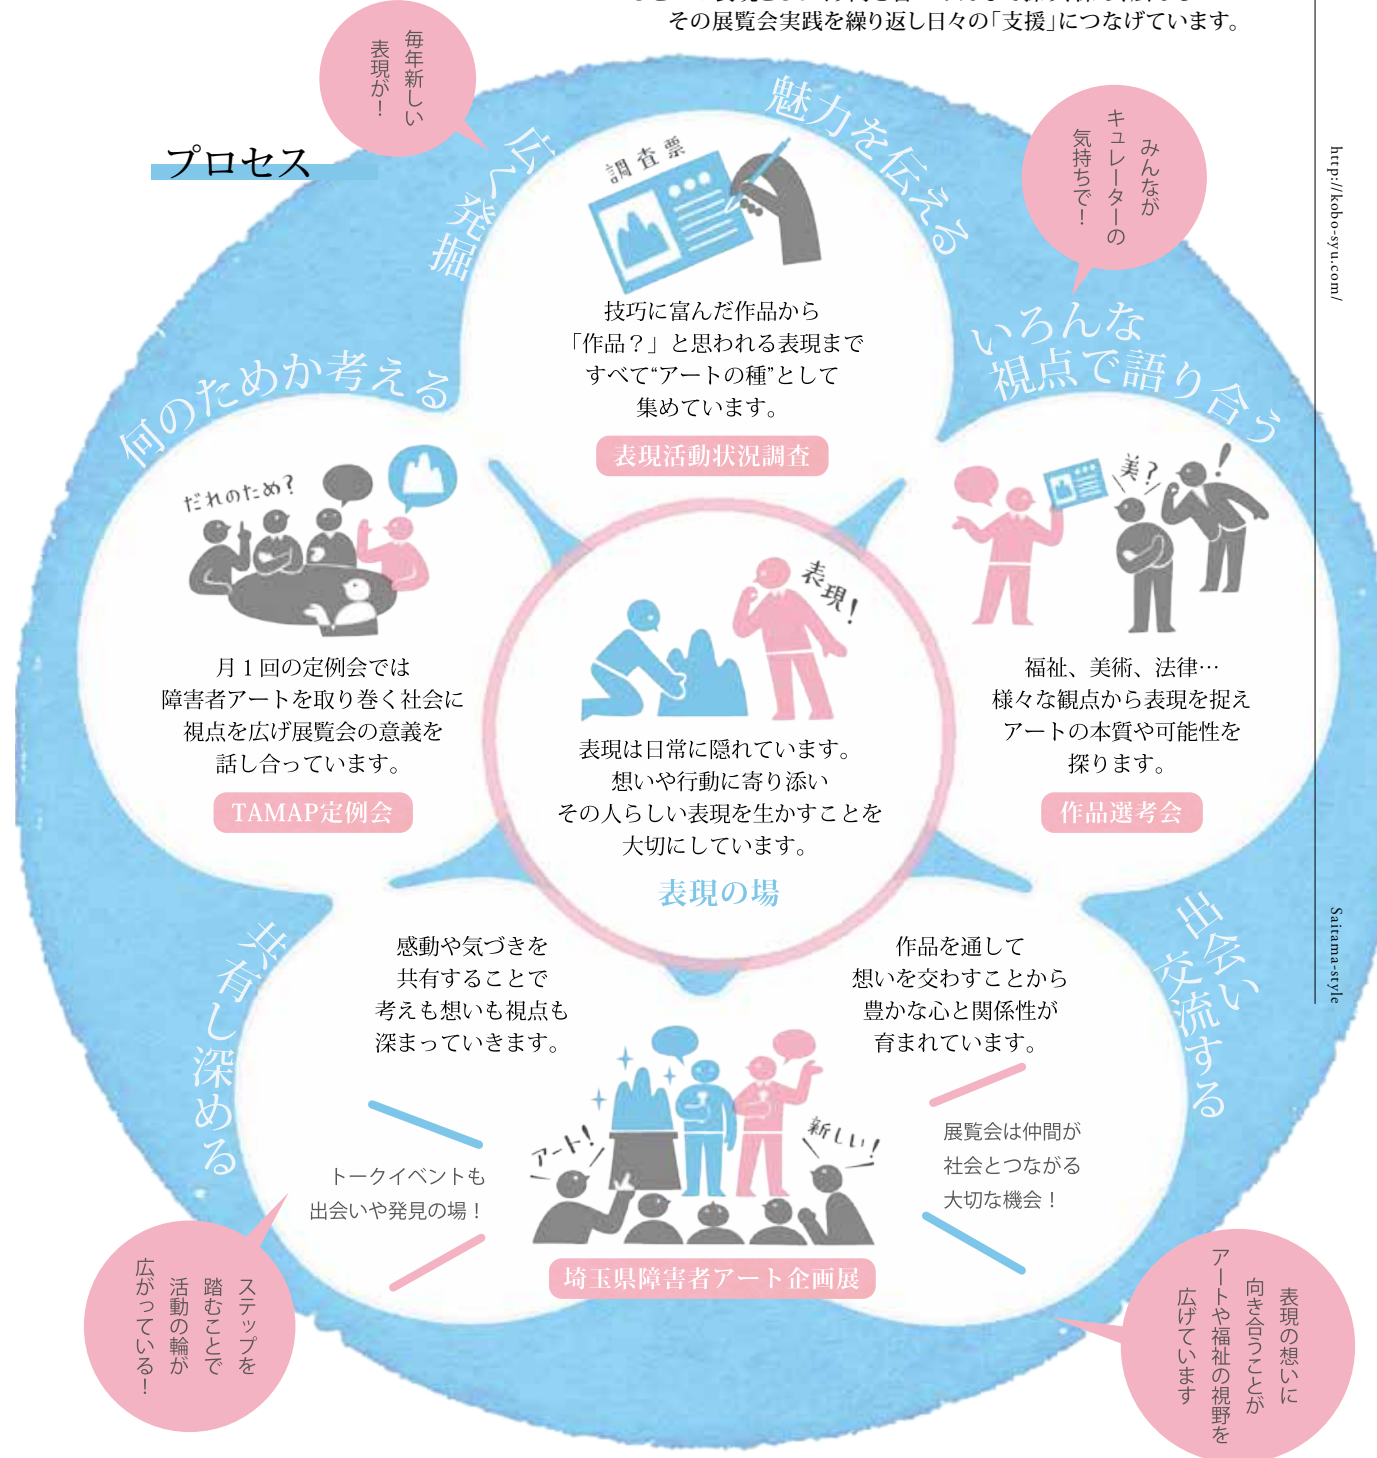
その展覧会実践を繰り返し日々の「支援」につなげています。

プロセス

毎年新しい表現が！

広く発掘

魅力を伝える

みんながキュレーターの気持ちで！

http://kobo-syu.com/

調査票

技巧に富んだ作品から「作品？」と思われる表現まですべて"アートの種"として集めています。

表現活動状況調査

何のためか考える

いろんな視点で語り合う

だれのため？

月１回の定例会では障害者アートを取り巻く社会に視点を広げ展覧会の意義を話し合っています。

TAMAP定例会

表現！

表現は日常に隠れています。想いや行動に寄り添いその人らしい表現を生かすことを大切にしています。

表現の場

美？

福祉、美術、法律…様々な観点から表現を捉えアートの本質や可能性を探ります。

作品選考会

Saitama-style

共有し深める

感動や気づきを共有することで考えも想いも視点も深まっていきます。

作品を通して想いを交わすことから豊かな心と関係性が育まれています。

出会い交流する

トークイベントも出会いや発見の場！

アート！

新しい！

展覧会は仲間が社会とつながる大切な機会！

埼玉県障害者アート企画展

ステップを踏むことで活動の輪が広がっている！

表現の想いに向き合うことがアートや福祉の視野を広げています